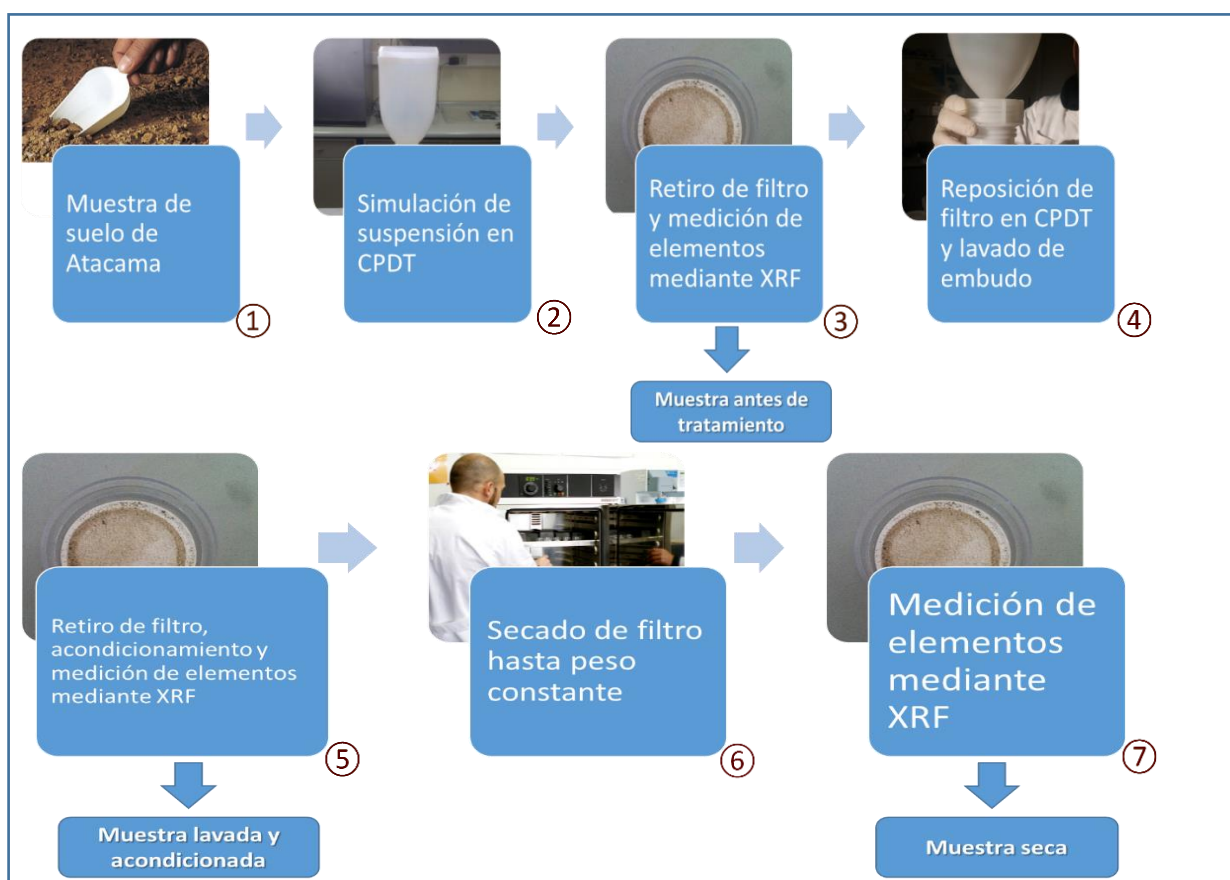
Muestra de suelo de Atacama

①

Simulación de suspensión en CPDT

②

Retiro de filtro y medición de elementos mediante XRF

③

Muestra antes de tratamiento

Reposición de filtro en CPDT y lavado de embudo

④

Retiro de filtro, acondicionamiento y medición de elementos mediante XRF

⑤

Muestra lavada y acondicionada

Secado de filtro hasta peso constante

⑥

Medición de elementos mediante XRF

⑦

Muestra seca